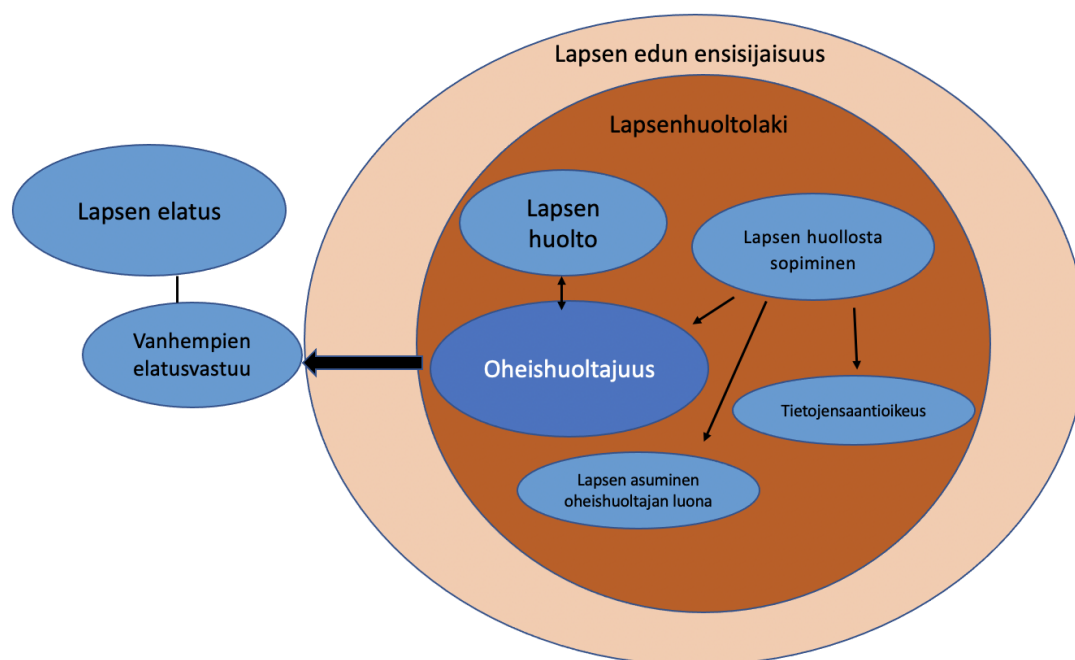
Lapsen edun ensisijaisuus

Lapsenhuoltolaki

Lapsen elatus

Vanhempien elatusvastuu

Lapsen huolto

Lapsen huollosta sopiminen

Oheishuoltajuus

Tietojensaantioikeus

Lapsen asuminen oheishuoltajan luona